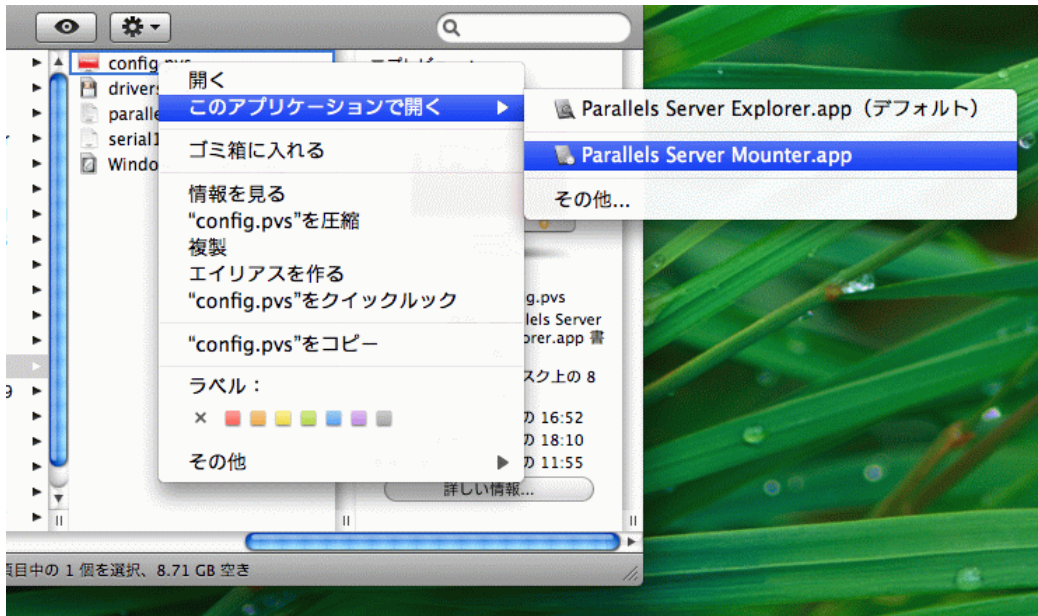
config.pvs
drivers
paralle
serial1
Windo

開く
このアプリケーションで開く
ゴミ箱に入れる
情報を見る
"config.pvs"を圧縮
複製
エイリアスを作る
"config.pvs"をクイックルック
"config.pvs"をコピー
ラベル：
×
その他

Parallels Server Explorer.app（デフォルト）
Parallels Server Mounter.app
その他...

g.pvs
llels Server
orer.app 書
スク上の 8
の 16:52
の 18:10
の 11:55
詳しい情報...

項目中の 1 個を選択、8.71 GB 空き